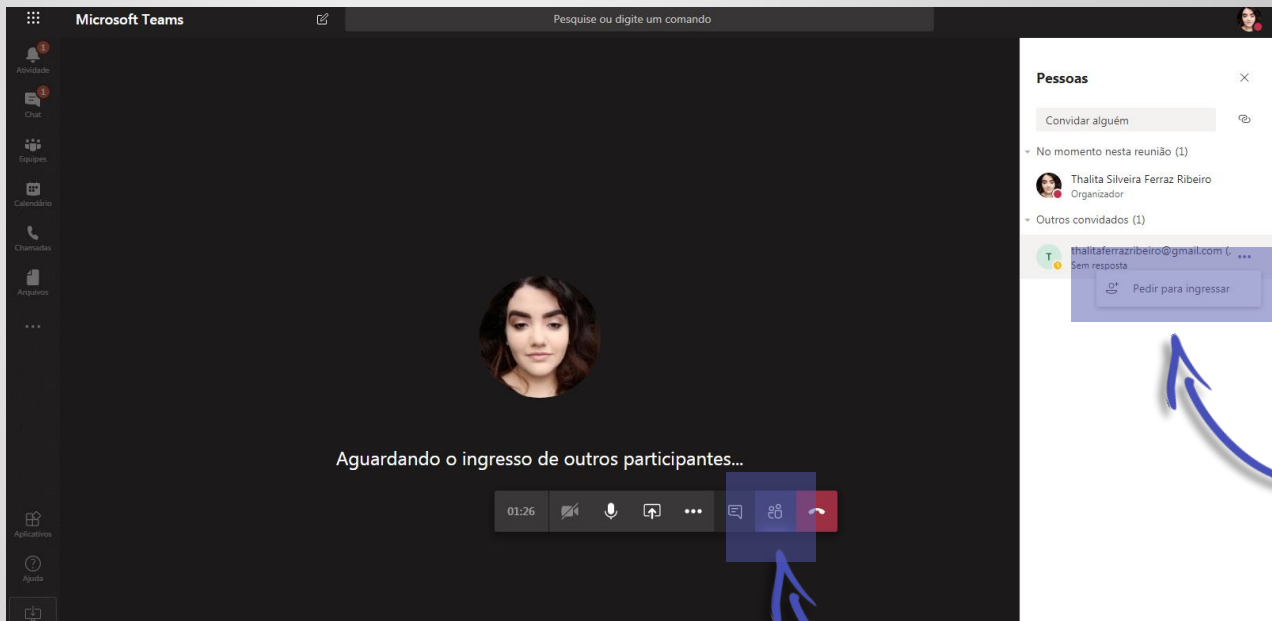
Microsoft Teams

Pesquise ou digite um comando

1
Atividade

1
Chat

Equipes

Calendário

Chamadas

Arquivos

...

Aplicativos

Ajuda

Aguardando o ingresso de outros participantes...

01:26

Pessoas

Convidar alguém

No momento nesta reunião (1)

Thalita Silveira Ferraz Ribeiro
Organizador

Outros convidados (1)

T
thalitaferrazribeiro@gmail.com (...
Sem resposta

Pedir para ingressar